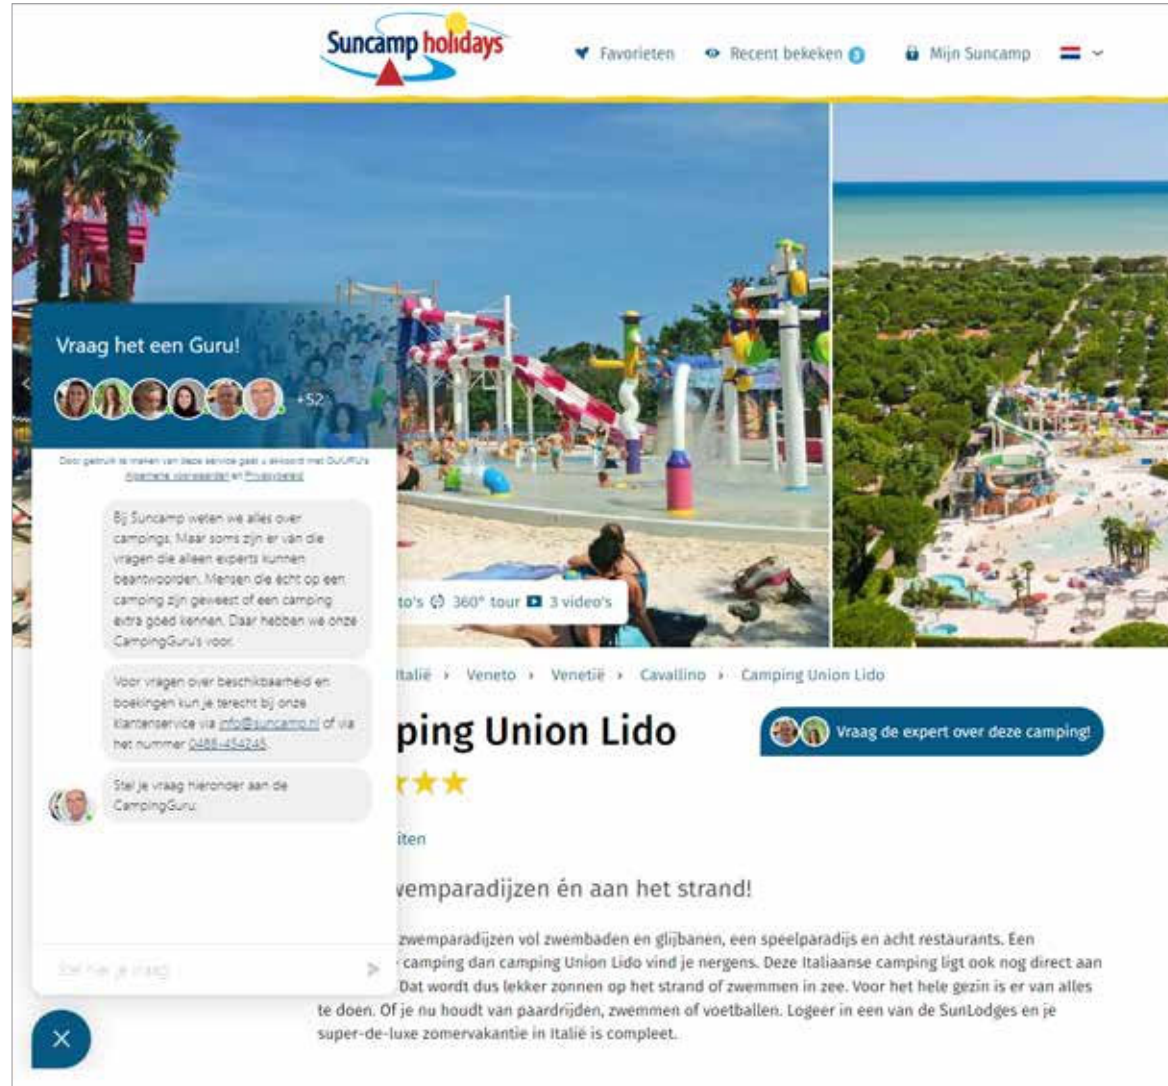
Suncamp holidays

Favorieten Recent bekeken 3 Mijn Suncamp

Vraag het een Guru!

+52

Door gebruik te maken van deze service gaat u akkoord met GUURU's Algemene voorwaarden en Privacybeleid

Bij Suncamp weten we alles over campings. Maar soms zijn er van die vragen die alleen experts kunnen beantwoorden. Mensen die écht op een camping zijn geweest of een camping extra goed kennen. Daar hebben we onze CampingGuru's voor.

Voor vragen over beschikbaarheid en boekingen kun je terecht bij onze klantenservice via info@suncamp.nl of via het nummer 0488-454245.

Stel je vraag hieronder aan de CampingGuru.

Stel hier je vraag

to's 360° tour 3 video's

Italië › Veneto › Venetië › Cavallino › Camping Union Lido

ping Union Lido

Vraag de expert over deze camping!

iten

wemparadijzen én aan het strand!

zwemparadijzen vol zwembaden en glijbanen, een speelparadijs en acht restaurants. Een camping dan camping Union Lido vind je nergens. Deze Italiaanse camping ligt ook nog direct aan Dat wordt dus lekker zonnen op het strand of zwemmen in zee. Voor het hele gezin is er van alles te doen. Of je nu houdt van paardrijden, zwemmen of voetballen. Logeer in een van de SunLodges en je super-de-luxe zomervakantie in Italië is compleet.